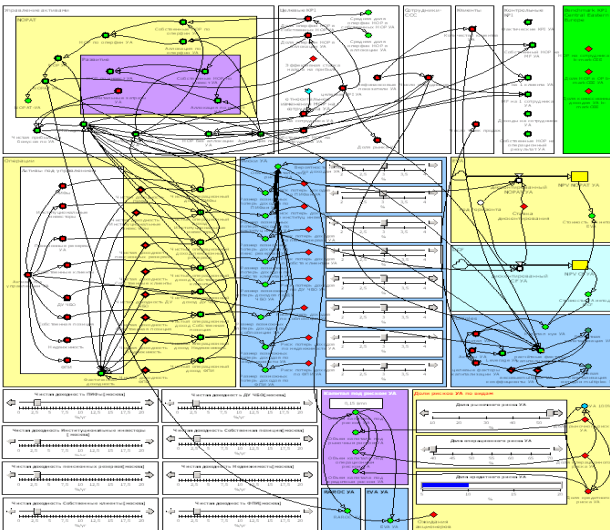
Управление активами
НОРАТ
Развитие
Целевые КРЭ
Стратегия ССС
Монеты
Контрольные КРЭ
Операции
Активы под управлением
Чистая доходность [нескол]
Чистая доходность Инструментальные инвестиции [нескол]
Чистая доходность локальных рынков [нескол]
Чистая доходность Собственных кредитов [нескол]
Чистая доходность ДУ НБФ [нескол]
Чистая доходность Собственная позиция [нескол]
Чистая доходность Подконтрольных [нескол]
Чистая доходность ФПФ [нескол]
Доли рисков УА по видам
Доля рыночного риска УА
Доля операционного риска УА
Доля кредитного риска УА
NPV НОРАТ УА
NPV ССК УА
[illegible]